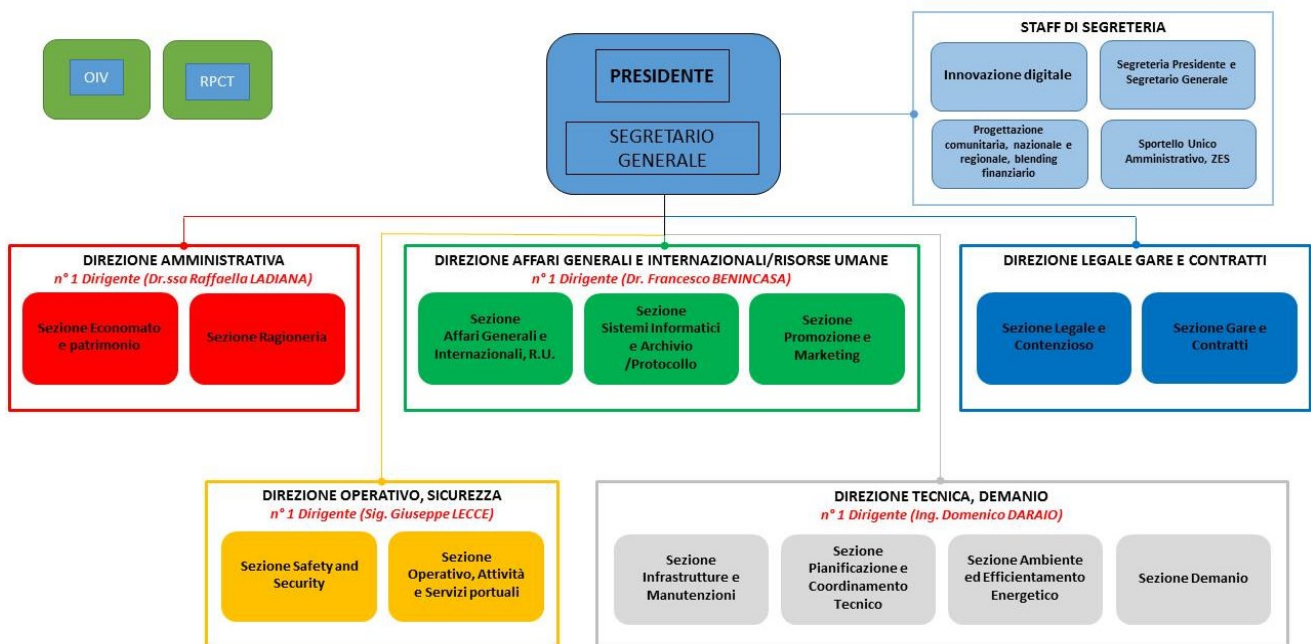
OIV

RPCT

PRESIDENTE

SEGRETARIO GENERALE

STAFF DI SEGRETERIA

Innovazione digitale

Segreteria Presidente e Segretario Generale

Progettazione comunitaria, nazionale e regionale, blending finanziario

Sportello Unico Amministrativo, ZES

DIREZIONE AMMINISTRATIVA
n° 1 Dirigente (Dr.ssa Raffaella LADIANA)

Sezione Economato e patrimonio

Sezione Ragioneria

DIREZIONE AFFARI GENERALI E INTERNAZIONALI/RISORSE UMANE
n° 1 Dirigente (Dr. Francesco BENINCASA)

Sezione Affari Generali e Internazionali, R.U.

Sezione Sistemi Informatici e Archivio /Protocollo

Sezione Promozione e Marketing

DIREZIONE LEGALE GARE E CONTRATTI

Sezione Legale e Contenzioso

Sezione Gare e Contratti

DIREZIONE OPERATIVO, SICUREZZA
n° 1 Dirigente (Sig. Giuseppe LECCE)

Sezione Safety and Security

Sezione Operativo, Attività e Servizi portuali

DIREZIONE TECNICA, DEMANIO
n° 1 Dirigente (Ing. Domenico DARAIO)

Sezione Infrastrutture e Manutenzioni

Sezione Pianificazione e Coordinamento Tecnico

Sezione Ambiente ed Efficientamento Energetico

Sezione Demanio